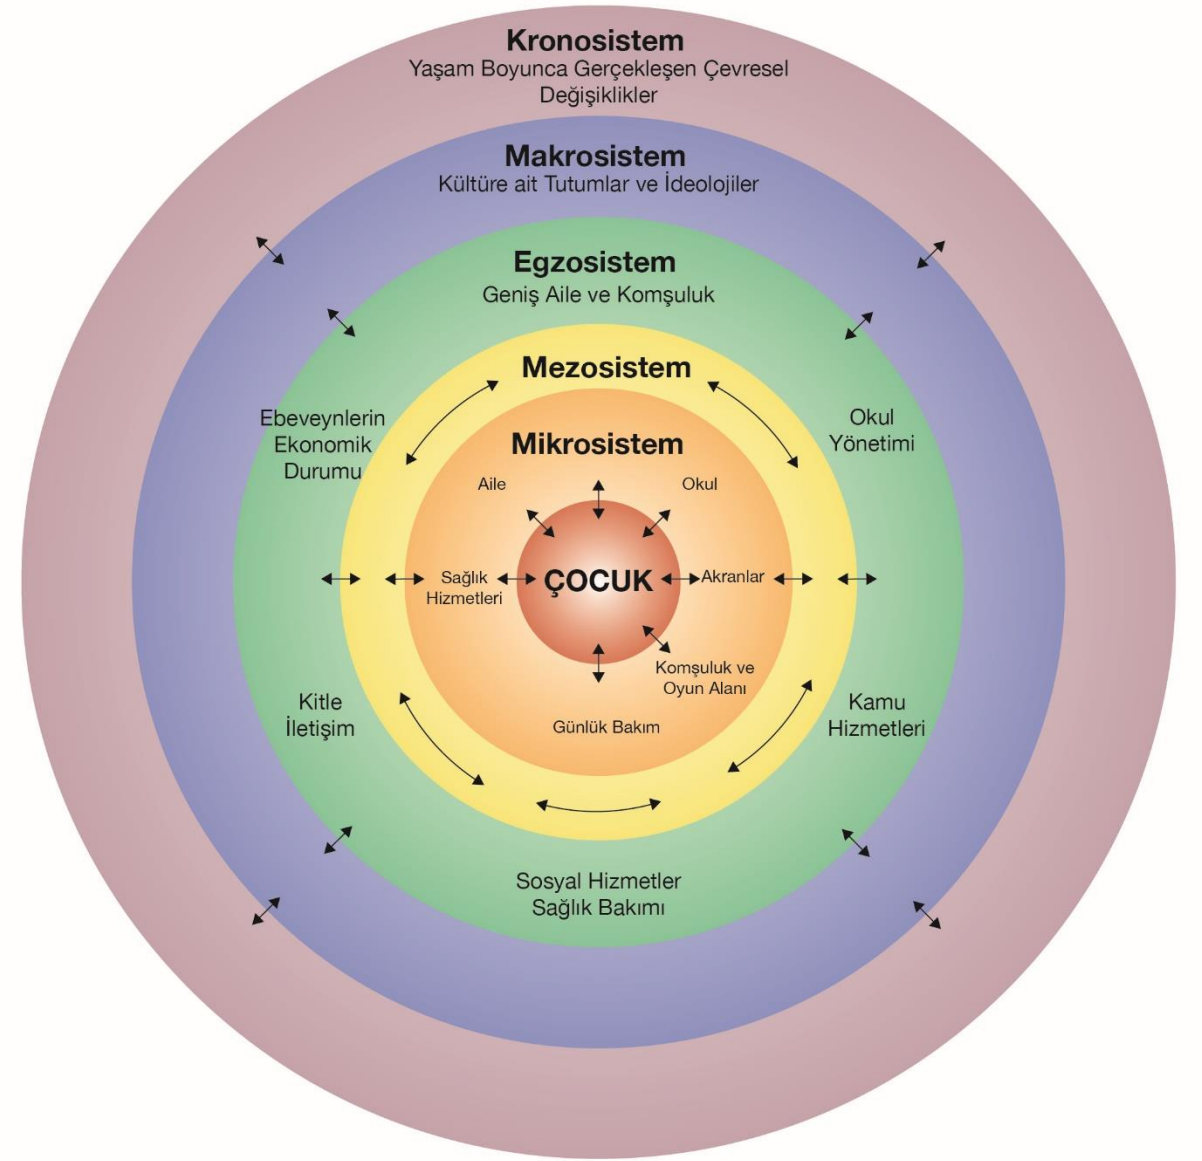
Kronosistem
Yaşam Boyunca Gerçekleşen Çevresel Değişiklikler

Makrosistem
Kültüre ait Tutumlar ve İdeolojiler

Egzosistem
Geniş Aile ve Komşuluk

Mezosistem

Ebeveynlerin Ekonomik Durumu

Okul Yönetimi

Mikrosistem

Aile

Okul

Sağlık Hizmetleri

ÇOCUK

Akranlar

Komşuluk ve Oyun Alanı

Günlük Bakım

Kitle İletişim

Kamu Hizmetleri

Sosyal Hizmetler
Sağlık Bakımı